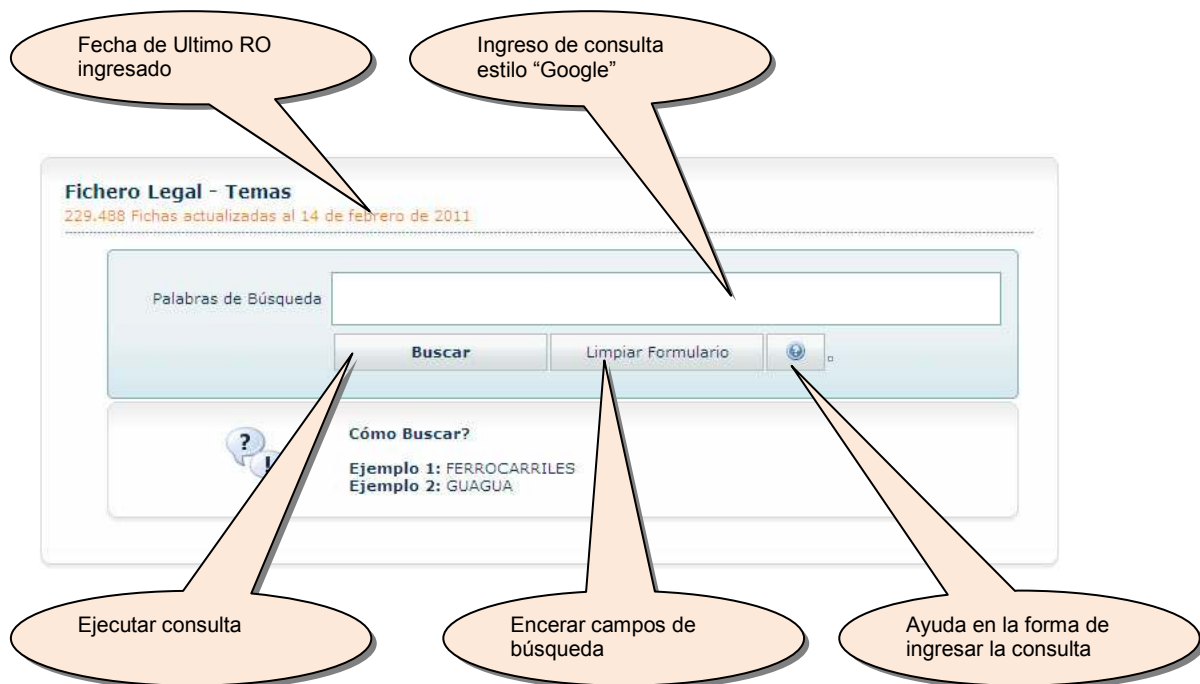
Fecha de Ultimo RO ingresado

Ingreso de consulta estilo “Google”

Fichero Legal - Temas
229.488 Fichas actualizadas al 14 de febrero de 2011

Palabras de Búsqueda

Buscar

Limpiar Formulario

Cómo Buscar?

Ejemplo 1: FERROCARRILES
Ejemplo 2: GUAGUA

Ejecutar consulta

Encerar campos de búsqueda

Ayuda en la forma de ingresar la consulta